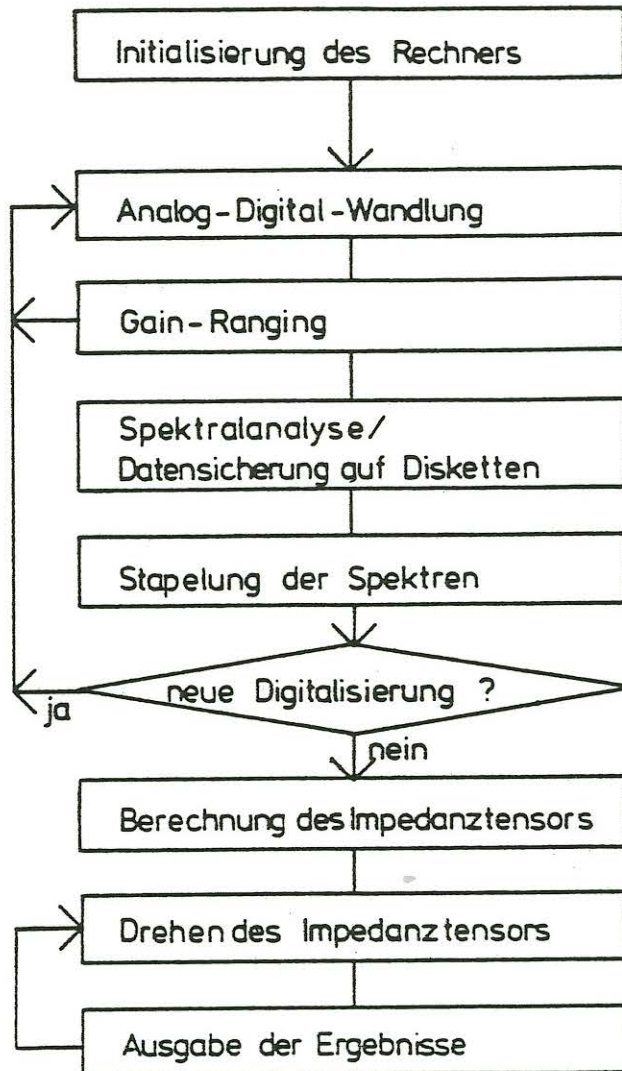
Initialisierung des Rechners

Analog-Digital-Wandlung

Gain-Ranging

Spektralanalyse/
Datensicherung auf Disketten

Stapelung der Spektren

neue Digitalisierung ?

ja

nein

Berechnung des Impedanztensors

Drehen des Impedanztensors

Ausgabe der Ergebnisse